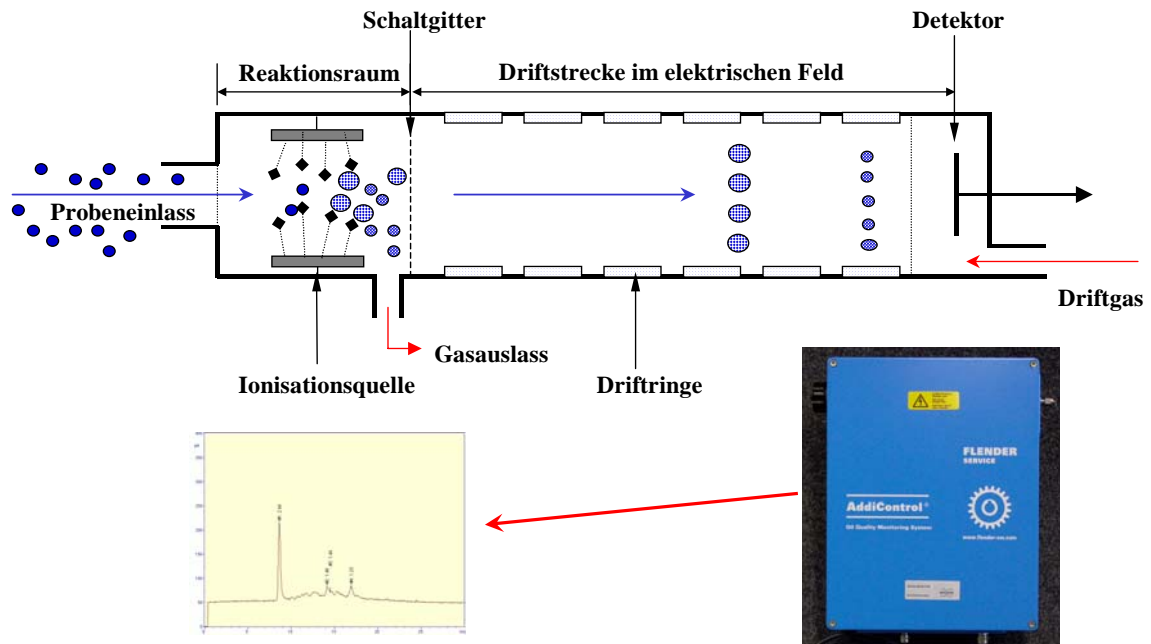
Schaltgitter

Detektor

Reaktionsraum

Driftstrecke im elektrischen Feld

Probeneinlass

Driftgas

Gasauslass

Ionisationsquelle

Driftringe

FLENDER
SERVICE

AddiControl®

Oil Quality Monitoring System

www.flender-oes.com